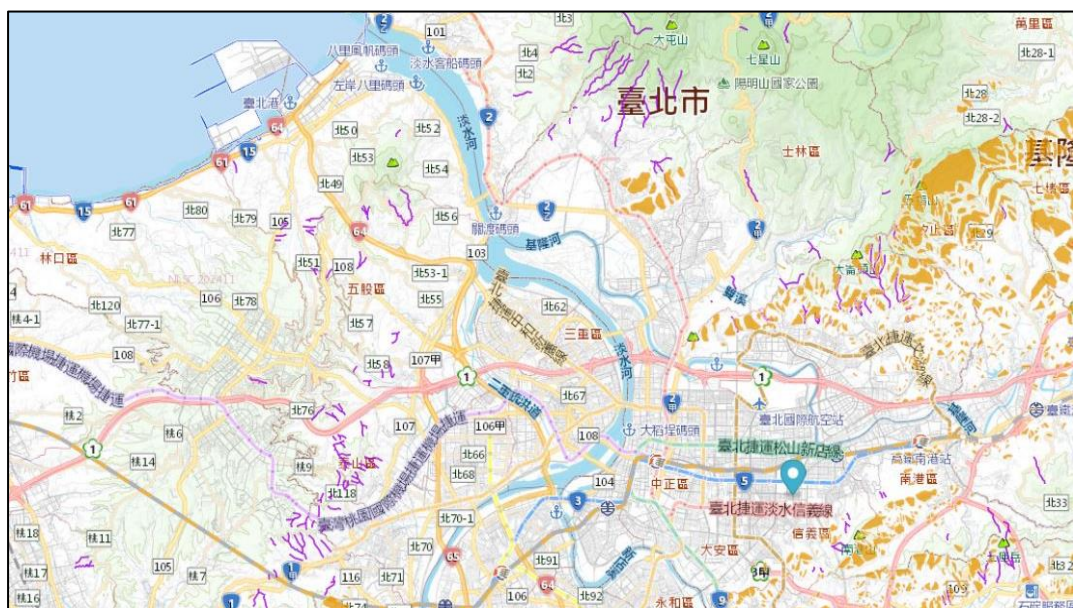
2
101
北3
大屯山
七星山
萬里區
八里風帆碼頭
淡水客船碼頭
北4
北28-1
左岸八里碼頭
北2
陽明山國家公園
臺北港
64
2
臺北市
北28
淡水河
北50
北52
北28-2
61
15
士林區
基隆
北53
北54
北49
61
15
61
北80
北79
105
北56
關渡碼頭
2
七堵
北77
64
基隆河
2
林口區
北51
108
103
北53-1
北120
106
北78
五股區
北55
北62
4-1
北77-1
北57
三重區
108
國際機場捷運
北58
107甲
1
淡水河
1
二重疏洪道
北67
北76
臺北國際航空站
北2
107
106甲
大稻埕碼頭
北6
108
臺北捷運松山新店線
1
北14
北66
5
北9
北68
104
中正區
南港區
北118
臺北捷運淡水信義線
3
北70-1
信義區
北33
北18
北11
北70
65
北91
大安區
105
北7
116
北71
北17
64
北16
1
北74
106
北92
永和區
9